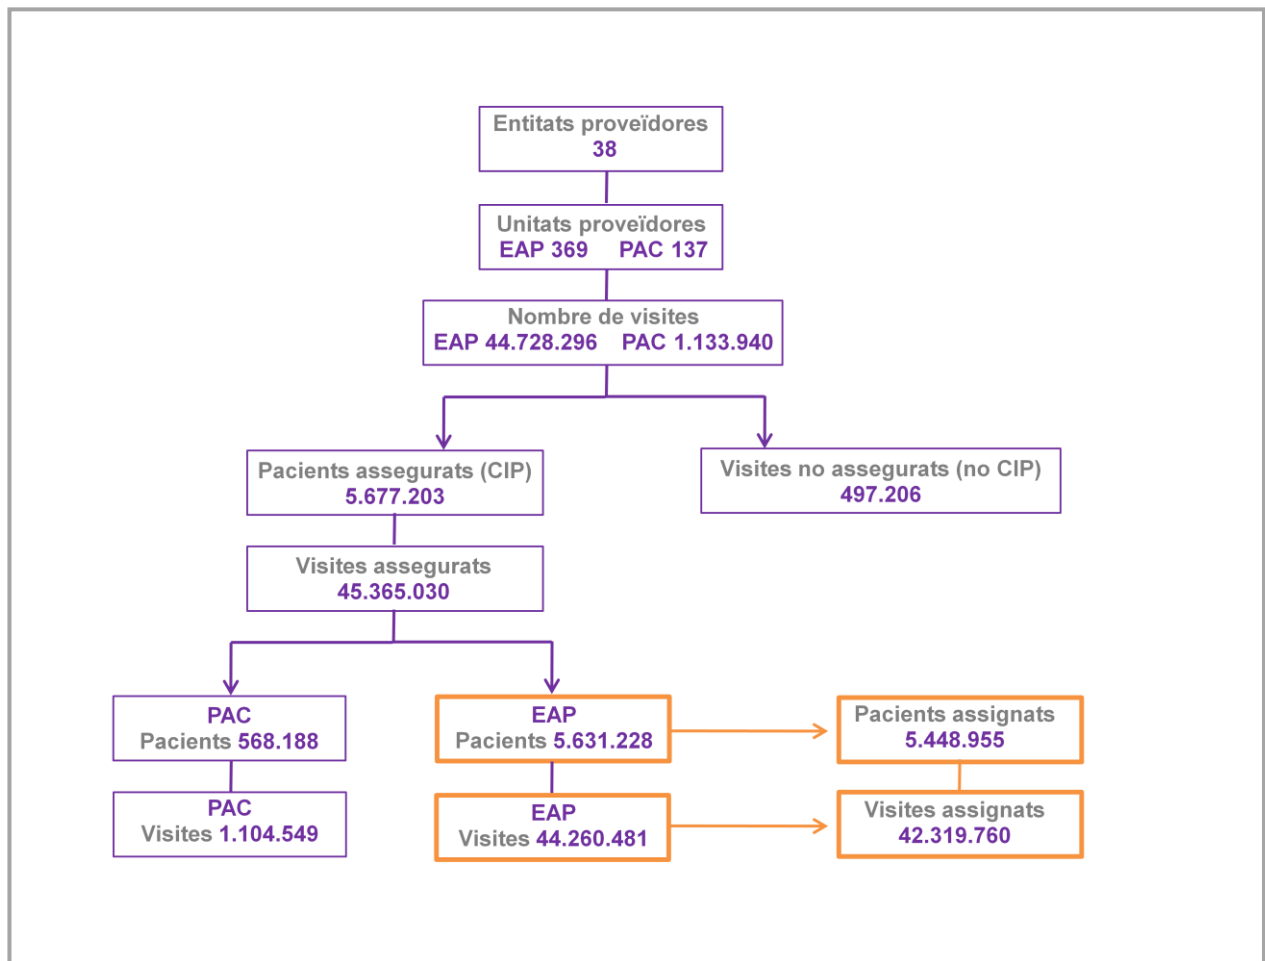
Entitats proveïdores
38

Unitats proveïdores
EAP 369 PAC 137

Nombre de visites
EAP 44.728.296 PAC 1.133.940

Pacients assegurats (CIP)
5.677.203

Visites no assegurats (no CIP)
497.206

Visites assegurats
45.365.030

PAC
Pacients 568.188

EAP
Pacients 5.631.228

Pacients assignats
5.448.955

PAC
Visites 1.104.549

EAP
Visites 44.260.481

Visites assignats
42.319.760